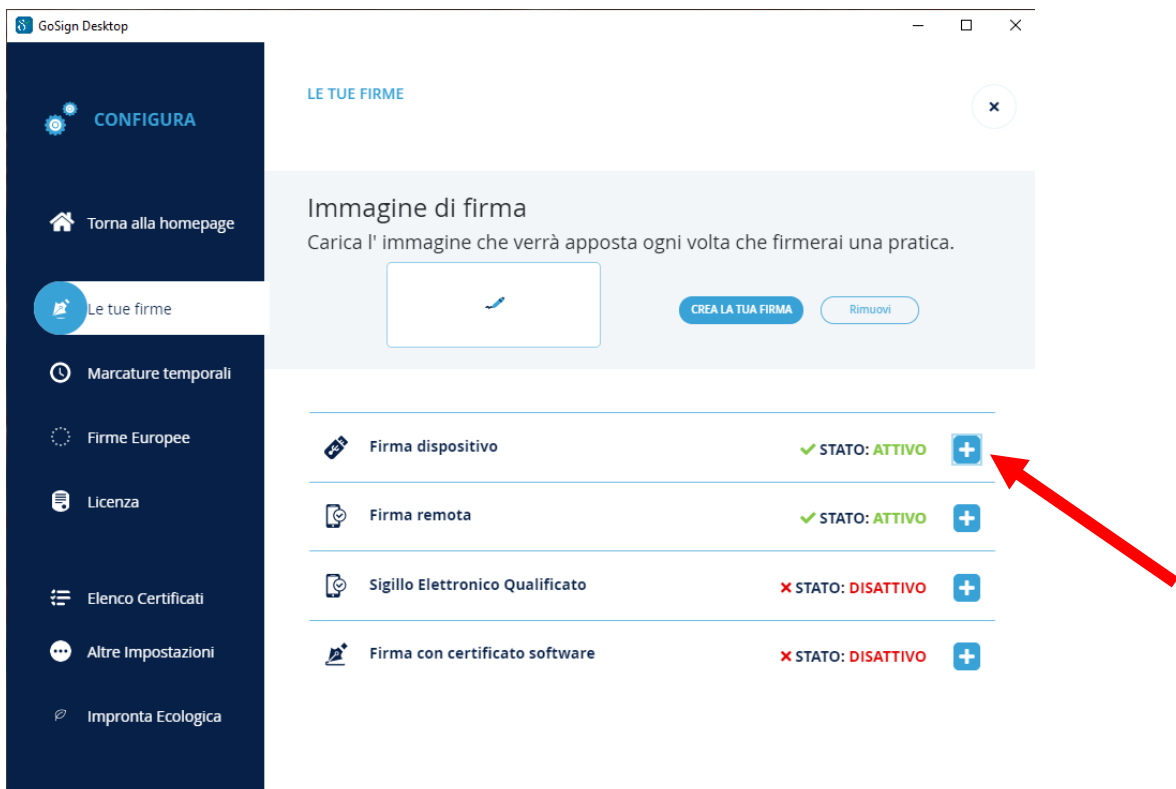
GoSign Desktop

CONFIGURA

Torna alla homepage

Le tue firme

Marcature temporali

Firme Europee

Licenza

Elenco Certificati

Altre Impostazioni

Impronta Ecologica

LE TUE FIRME

×

Immagine di firma

Carica l' immagine che verrà apposta ogni volta che firmerai una pratica.

CREA LA TUA FIRMA

Rimuovi

Firma dispositivo ✔ STATO: ATTIVO +

Firma remota ✔ STATO: ATTIVO +

Sigillo Elettronico Qualificato ✖ STATO: DISATTIVO +

Firma con certificato software ✖ STATO: DISATTIVO +